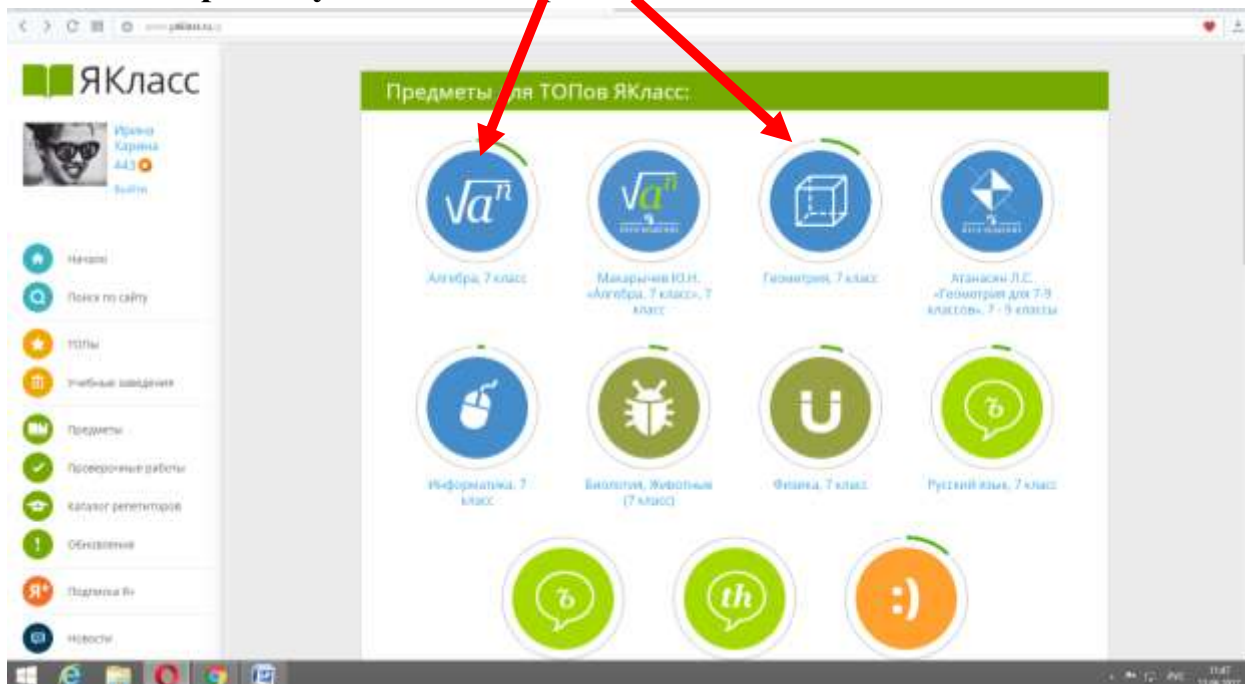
www.yaklass.ru

ЯКласс

Ирина Карина 443

Выйти

Начало

Поиск по сайту

ТОПы

Учебные заведения

Предметы

Проверочные работы

Каталог репетиторов

Обновления

Подписка Я+

Новости

Предметы для ТОПов ЯКласс:

$\sqrt[n]{a}$

Алгебра, 7 класс

$\sqrt[n]{a}$

Макарычев Ю.Н. «Алгебра, 7 класс», 7 класс

Геометрия, 7 класс

Атанасян Л.С. «Геометрия для 7-9 классов», 7 - 9 классы

Информатика, 7 класс

Биология, Животные (7 класс)

Физика, 7 класс

ъ

Русский язык, 7 класс

ъ

th

:)